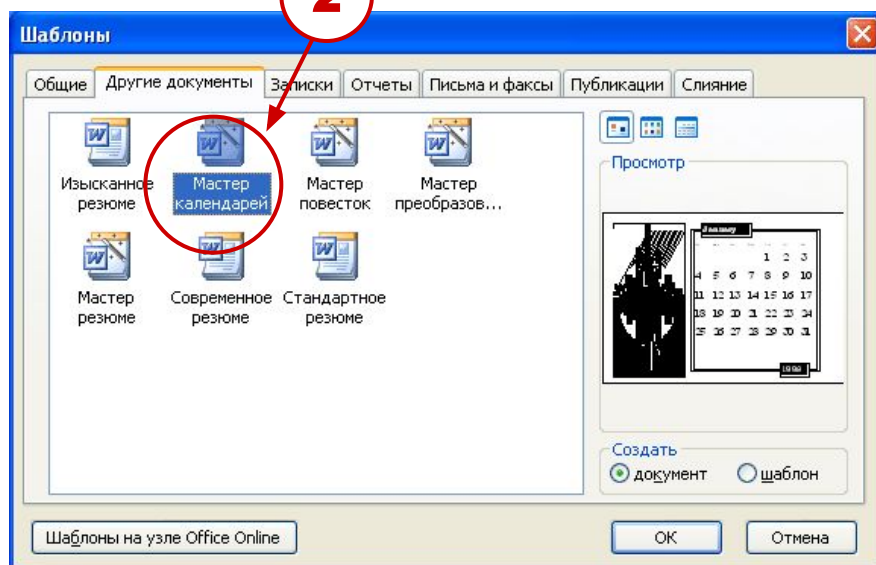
2

Шаблоны

Общие | Другие документы | Записки | Отчеты | Письма и факсы | Публикации | Слияние

Изысканное резюме

Мастер календарей

Мастер повесток

Мастер преобразов...

Мастер резюме

Современное резюме

Стандартное резюме

Просмотр

January

1 2 3
4 5 6 7 8 9 10
11 12 13 14 15 16 17
18 19 20 21 22 23 24
25 26 27 28 29 30 31

1998

Создать
документ
шаблон

Шаблоны на узле Office Online

ОК

Отмена